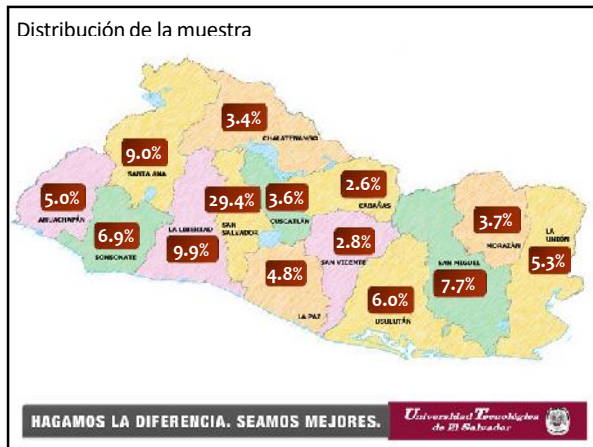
Distribución de la muestra

3.4%
CHALATENANGO

9.0%
SANTA ANA

5.0%
AHUACHAPÁN

29.4%
SAN SALVADOR

3.6%
CUSCATLÁN

2.6%
CABAÑAS

6.9%
SONSONATE

9.9%
LA LIBERTAD

2.8%
SAN VICENTE

3.7%
MORAZÁN

LA UNIÓN
5.3%

4.8%
LA PAZ

6.0%
USULUTÁN

SAN MIGUEL
7.7%

HAGAMOS LA DIFERENCIA. SEAMOS MEJORES.

Universidad Tecnológica de El Salvador